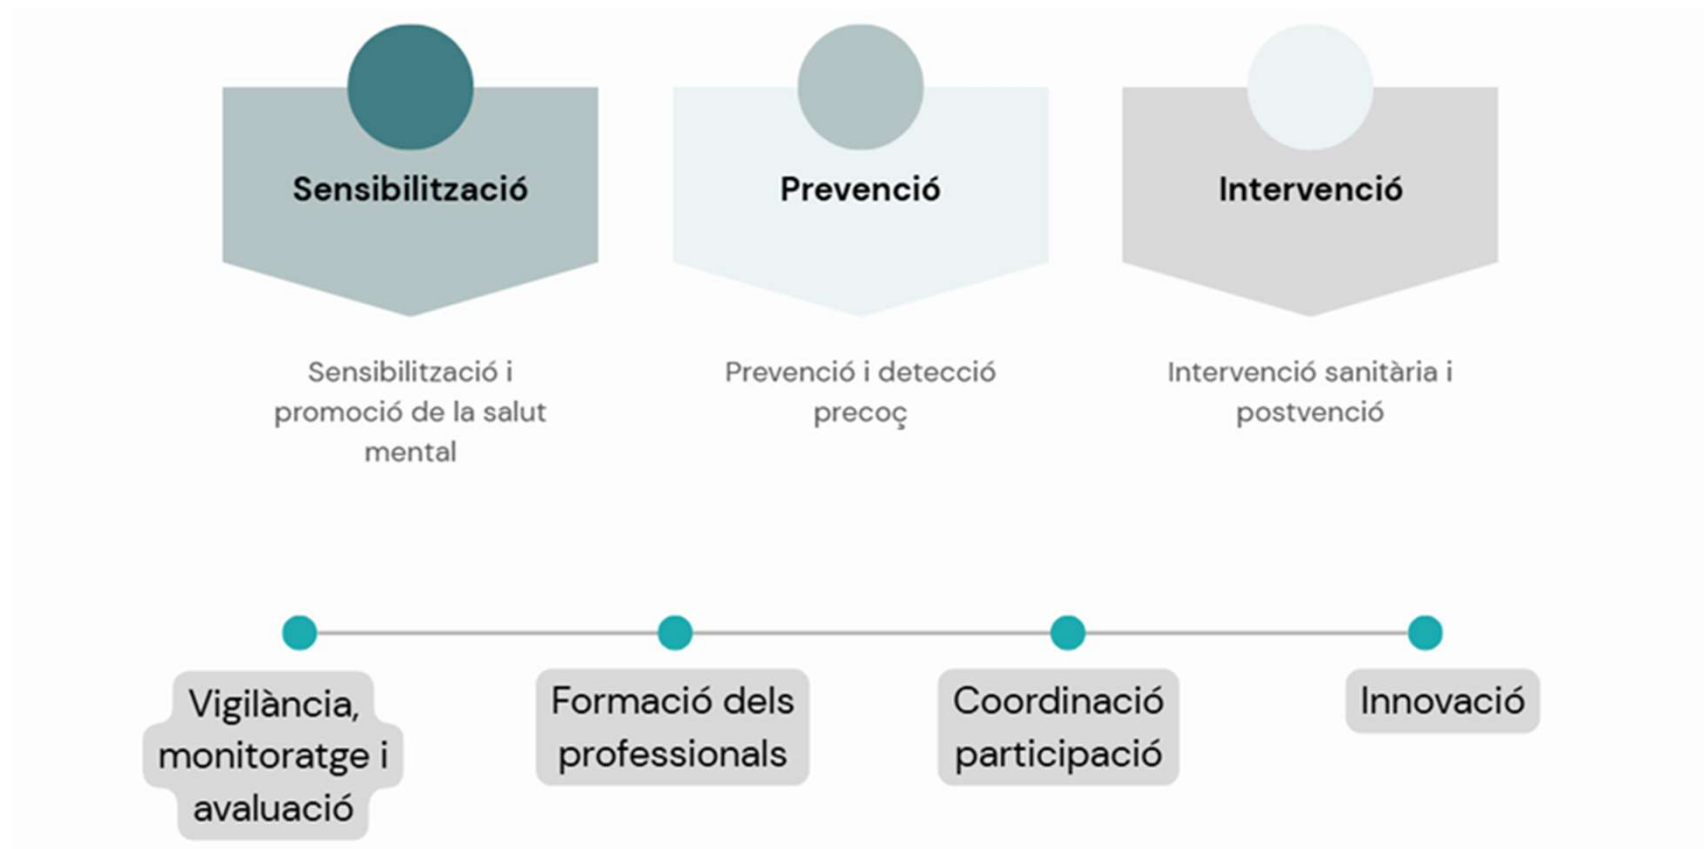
Sensibilització

Prevenció

Intervenció

Sensibilització i promoció de la salut mental

Prevenció i detecció precoç

Intervenció sanitària i postvenció

Vigilància, monitoratge i avaluació

Formació dels professionals

Coordinació participació

Innovació